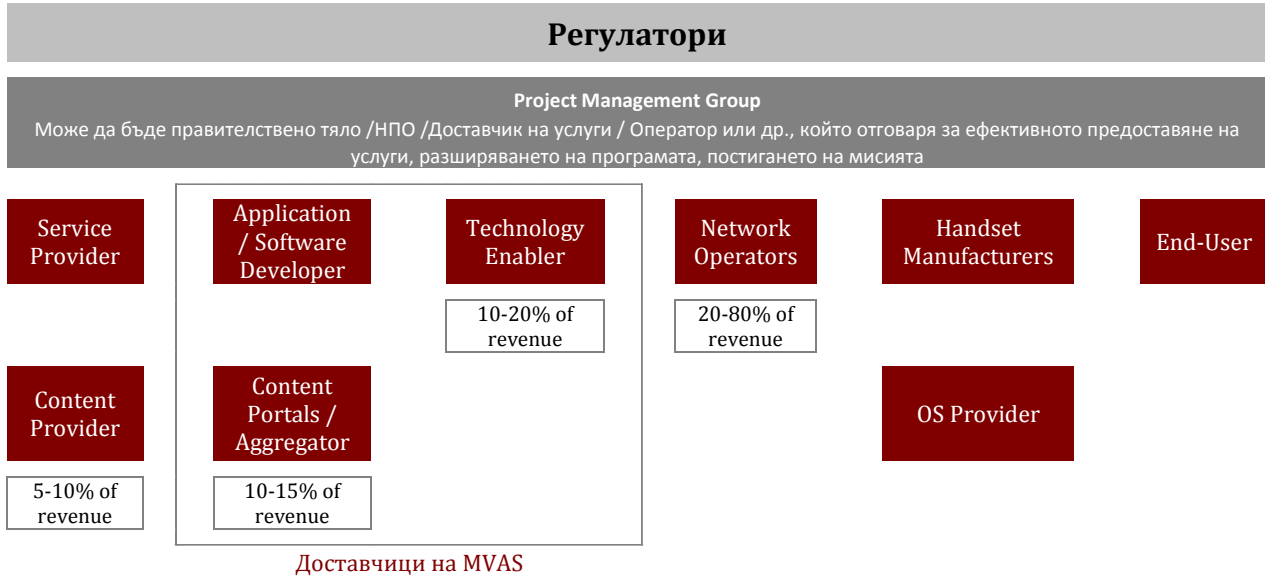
Регулатори

Project Management Group
Може да бъде правителствено тяло /НПО /Доставчик на услуги / Оператор или др., който отговаря за ефективното предоставяне на услуги, разширяването на програмата, постигането на мисията

Service Provider

Application / Software Developer

Technology Enabler

10-20% of revenue

Network Operators

20-80% of revenue

Handset Manufacturers

End-User

Content Provider

5-10% of revenue

Content Portals / Aggregator

10-15% of revenue

OS Provider

Доставчици на MVAS